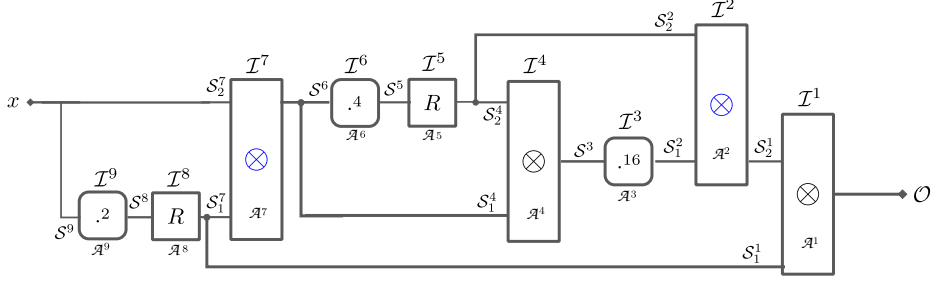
$\mathcal{S}_2^2$ $\mathcal{I}^2$

$\mathcal{I}^7$ $\mathcal{I}^6$ $\mathcal{I}^5$ $\mathcal{I}^4$ $\mathcal{I}^1$

$x$ $\mathcal{S}_2^7$ $\mathcal{S}^6$ $.4$ $\mathcal{S}^5$ $R$ $\mathcal{S}_2^4$ $\otimes$

$\mathcal{A}^6$ $\mathcal{A}^5$ $\mathcal{I}^3$ $\mathcal{A}^2$

$\otimes$ $\mathcal{S}^3$ $.16$ $\mathcal{S}_1^2$ $\mathcal{S}_2^1$

$\mathcal{I}^9$ $\mathcal{I}^8$ $\otimes$ $\mathcal{A}^3$

$\mathcal{S}^8$ $\mathcal{S}_1^7$ $\mathcal{S}_1^4$ $\otimes$ $\mathcal{O}$

$.2$ $R$ $\mathcal{A}^7$ $\mathcal{A}^4$

$\mathcal{S}^9$ $\mathcal{A}^9$ $\mathcal{A}^8$ $\mathcal{A}^1$

$\mathcal{S}_1^1$